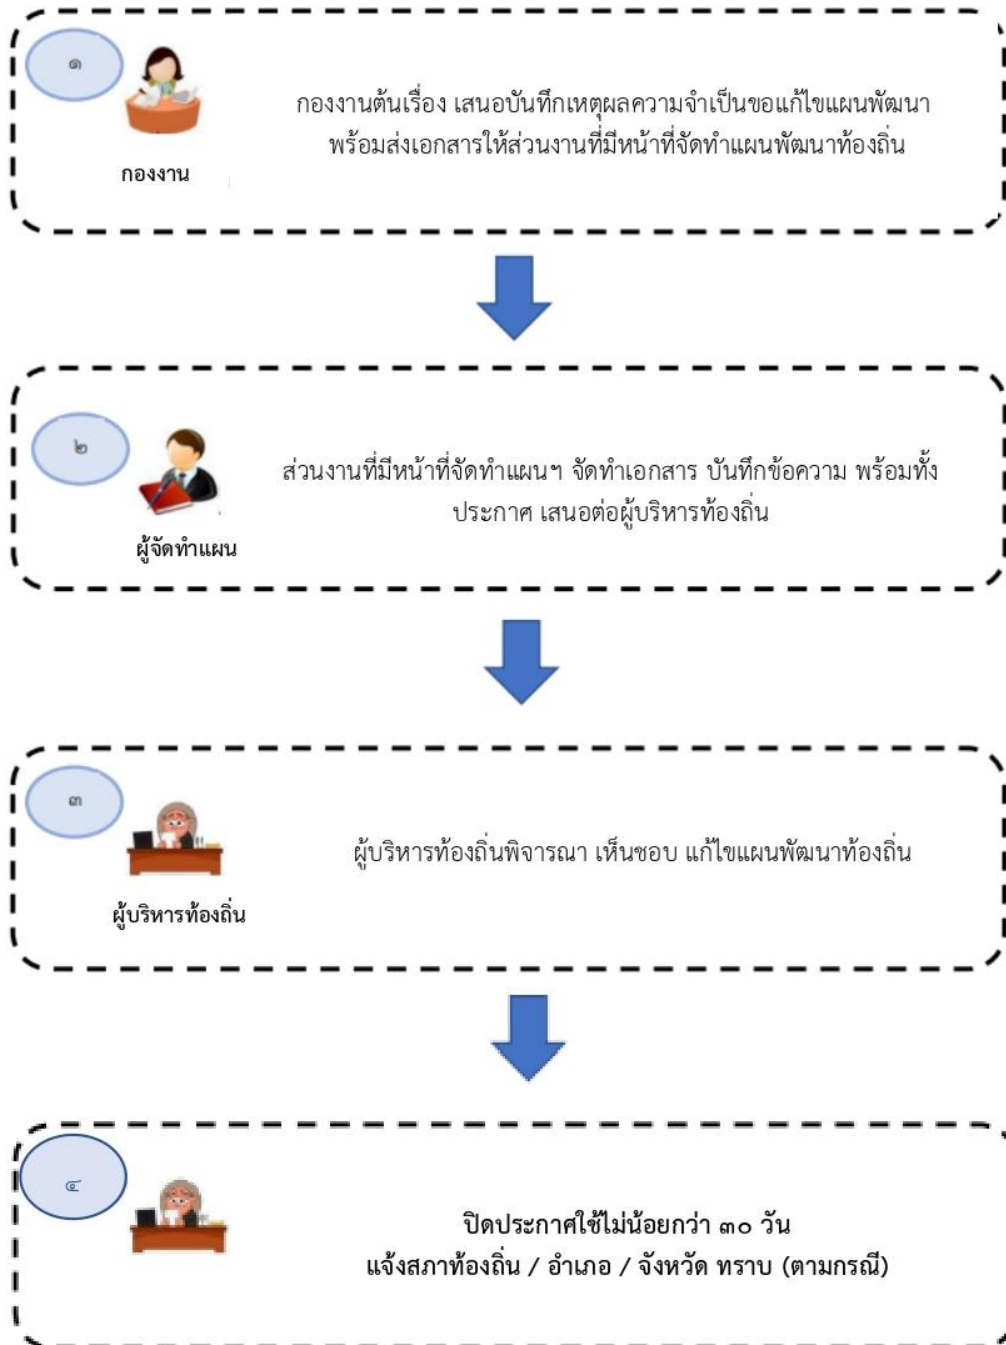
๑

กองงาน

กองงานต้นเรื่อง เสนอบันทึกเหตุผลความจำเป็นขอแก้ไขแผนพัฒนา พร้อมส่งเอกสารให้ส่วนงานที่มีหน้าที่จัดทำแผนพัฒนาท้องถิ่น

๒

ผู้จัดทำแผน

ส่วนงานที่มีหน้าที่จัดทำแผนฯ จัดทำเอกสาร บันทึกข้อความ พร้อมทั้งประกาศ เสนอต่อผู้บริหารท้องถิ่น

๓

ผู้บริหารท้องถิ่น

ผู้บริหารท้องถิ่นพิจารณา เห็นชอบ แก้ไขแผนพัฒนาท้องถิ่น

๔

ปิดประกาศใช้ไม่น้อยกว่า ๓๐ วัน
แจ้งสภาท้องถิ่น / อำเภอ / จังหวัด ทราบ (ตามกรณี)